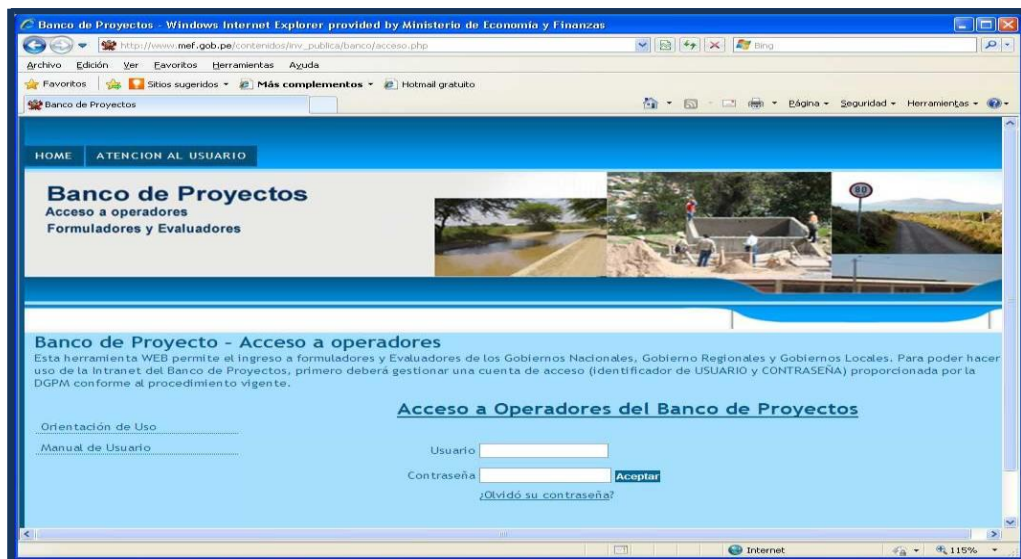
Banco de Proyectos - Windows Internet Explorer provided by Ministerio de Economía y Finanzas

http://www.mef.gob.pe/contenidos/inv_publica/banco/acceso.php

Bing

Archivo Edición Ver Favoritos Herramientas Ayuda

Favoritos Sitios sugeridos Más complementos Hotmail gratuito

Banco de Proyectos

Página Seguridad Herramientas

HOME ATENCION AL USUARIO

Banco de Proyectos
Acceso a operadores
Formuladores y Evaluadores

80

Banco de Proyecto - Acceso a operadores

Esta herramienta WEB permite el ingreso a formuladores y Evaluadores de los Gobiernos Nacionales, Gobierno Regionales y Gobiernos Locales. Para poder hacer uso de la Intranet del Banco de Proyectos, primero deberá gestionar una cuenta de acceso (identificador de USUARIO y CONTRASEÑA) proporcionada por la DGPM conforme al procedimiento vigente.

Acceso a Operadores del Banco de Proyectos

Orientación de Uso

Manual de Usuario

Usuario

Contraseña Aceptar

¿Olvidó su contraseña?

Internet

115%